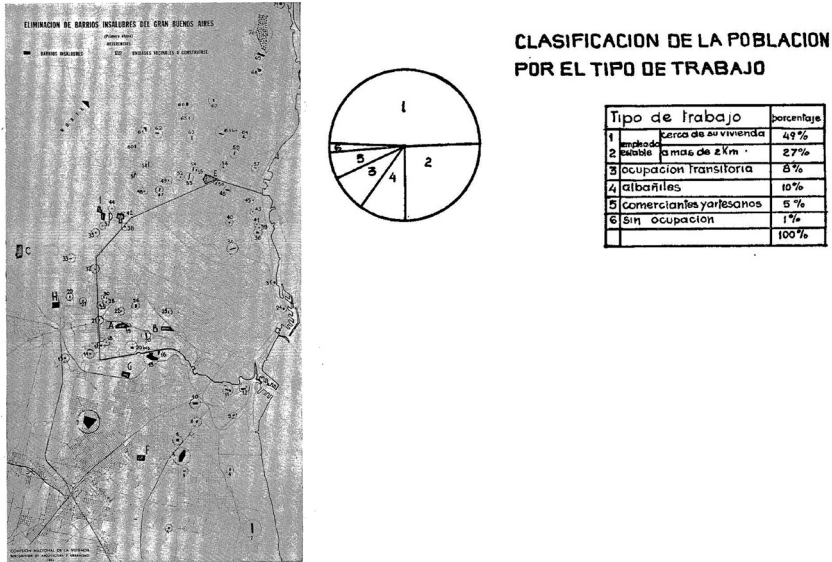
ELIMINACION DE BARRIOS INSALUBRES DEL GRAN BUENOS AIRES

(Primera etapa)

REFERENCIAS

BARRIOS INSALUBRES

UNIDADES VECINALES A CONSTRUIRSE

COMISION NACIONAL DE LA VIVIENDA

CLASIFICACION DE LA POBLACION POR EL TIPO DE TRABAJO

1
2
3
4
5
6

| Tipo de trabajo | | | porcentaje |
|---|---|---|---|
| 1 | empleo estable | cerca de su vivienda | 49% |
| 2 | | a mas de 2 Km. | 27% |
| 3 | ocupacion transitoria | | 8% |
| 4 | albañiles | | 10% |
| 5 | comerciantes y artesanos | | 5% |
| 6 | sin ocupacion | | 1% |
| | | | 100% |